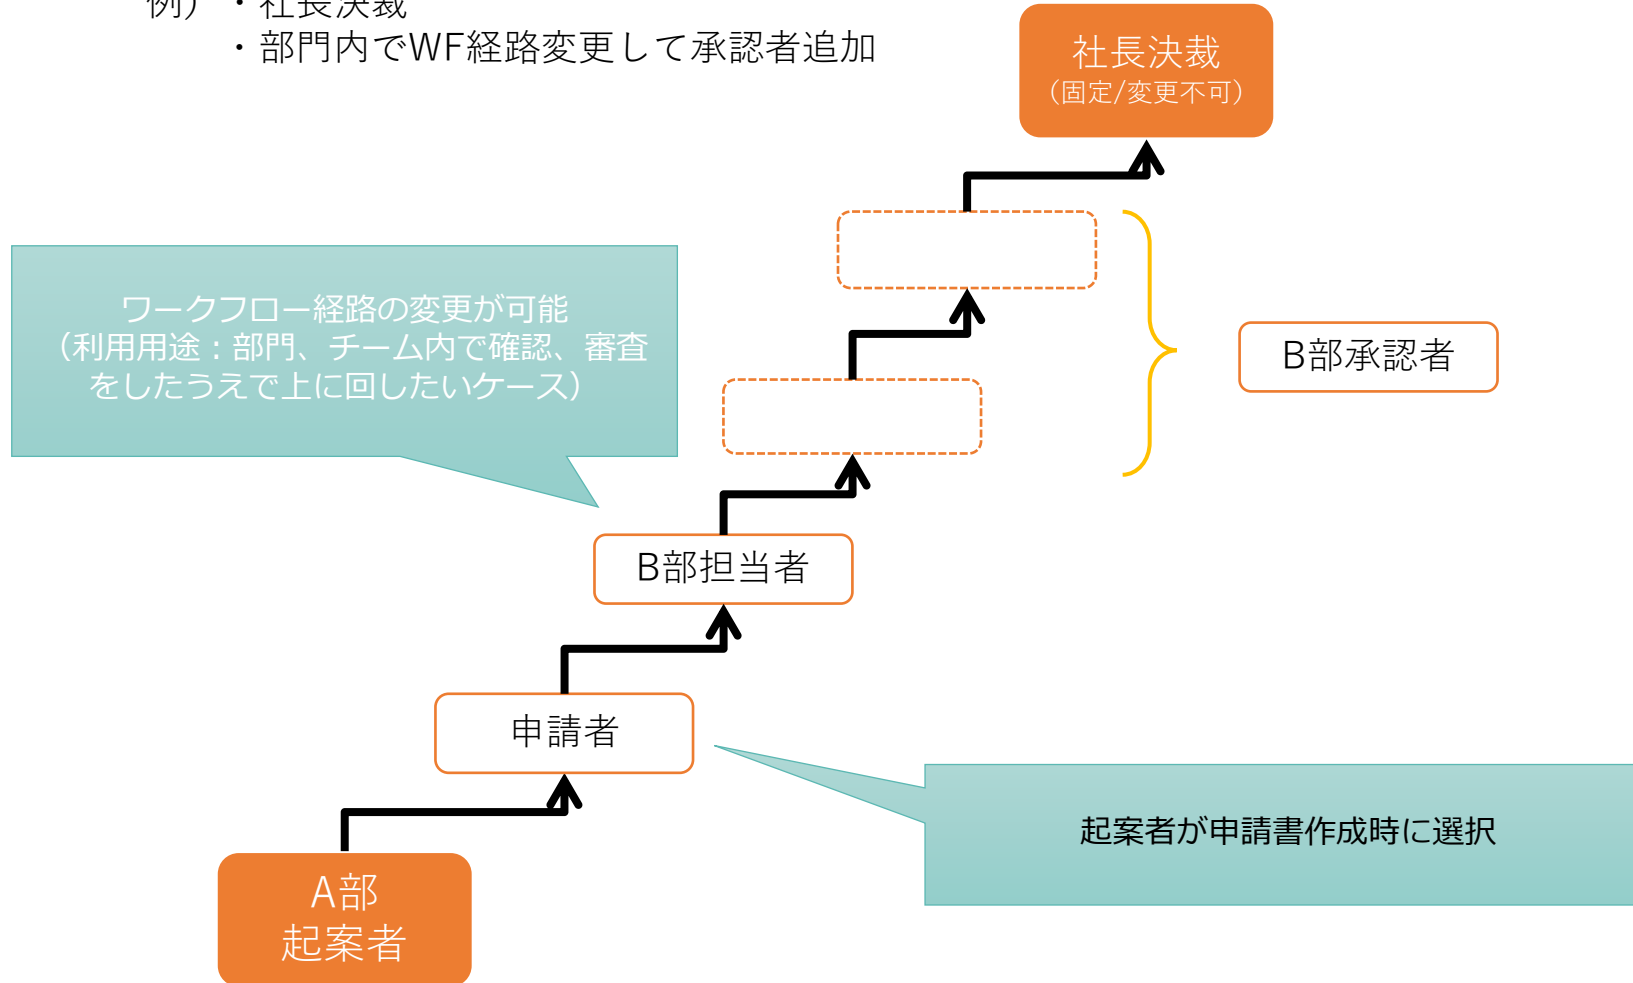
例）・社長決裁
・部門内でWF経路変更して承認者追加

社長決裁
（固定/変更不可）

ワークフロー経路の変更が可能
（利用用途：部門、チーム内で確認、審査をしたうえで上に回したいケース）

B部承認者

B部担当者

申請者

起案者が申請書作成時に選択

A部
起案者